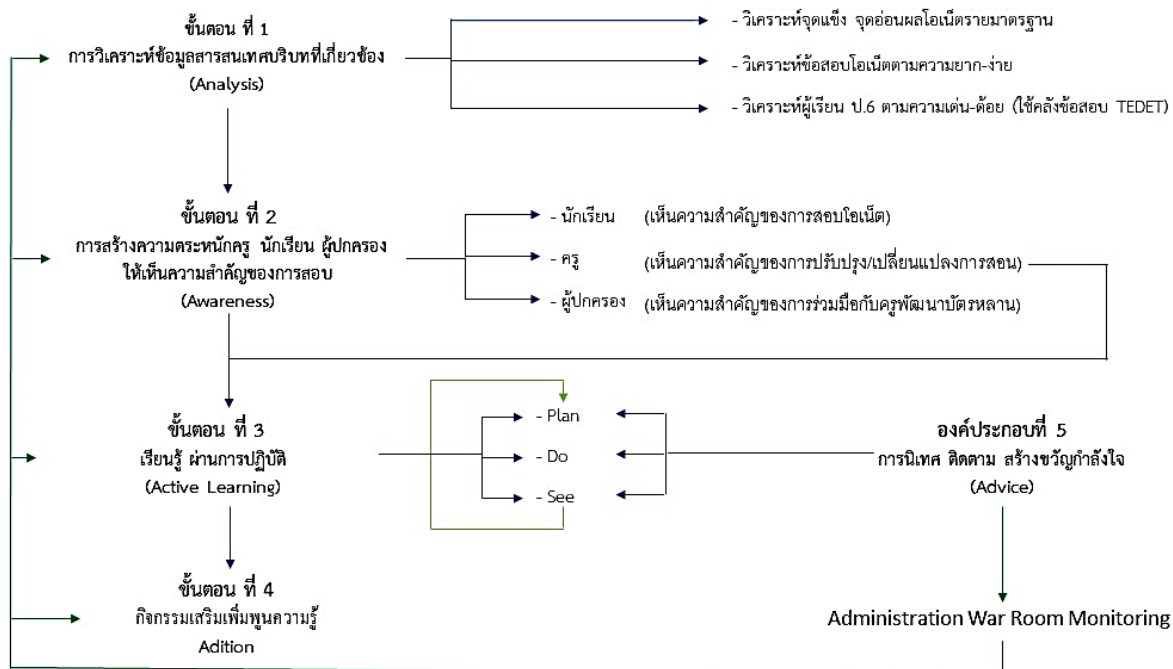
ขั้นตอน ที่ 1
การวิเคราะห์ข้อมูลสารสนเทศบริบทที่เกี่ยวข้อง
(Analysis)

- วิเคราะห์จุดแข็ง จุดอ่อนผลโอเน็ตรายมาตรฐาน
- วิเคราะห์ข้อสอบโอเน็ตตามความยาก-ง่าย
- วิเคราะห์ผู้เรียน ป.6 ตามความเด่น-ด้อย (ใช้คลังข้อสอบ TEDET)

ขั้นตอน ที่ 2
การสร้างความตระหนักครู นักเรียน ผู้ปกครอง ให้เห็นความสำคัญของการสอบ
(Awareness)

- นักเรียน (เห็นความสำคัญของการสอบโอเน็ต)
- ครู (เห็นความสำคัญของการปรับปรุง/เปลี่ยนแปลงการสอน)
- ผู้ปกครอง (เห็นความสำคัญของการร่วมมือกับครูพัฒนาบัตรหลาน)

ขั้นตอน ที่ 3
เรียนรู้ ผ่านการปฏิบัติ
(Active Learning)

- Plan
- Do
- See

องค์ประกอบที่ 5
การนิเทศ ติดตาม สร้างขวัญกำลังใจ
(Advice)

ขั้นตอน ที่ 4
กิจกรรมเสริมเพิ่มพูนความรู้
Adition

Administration War Room Monitoring